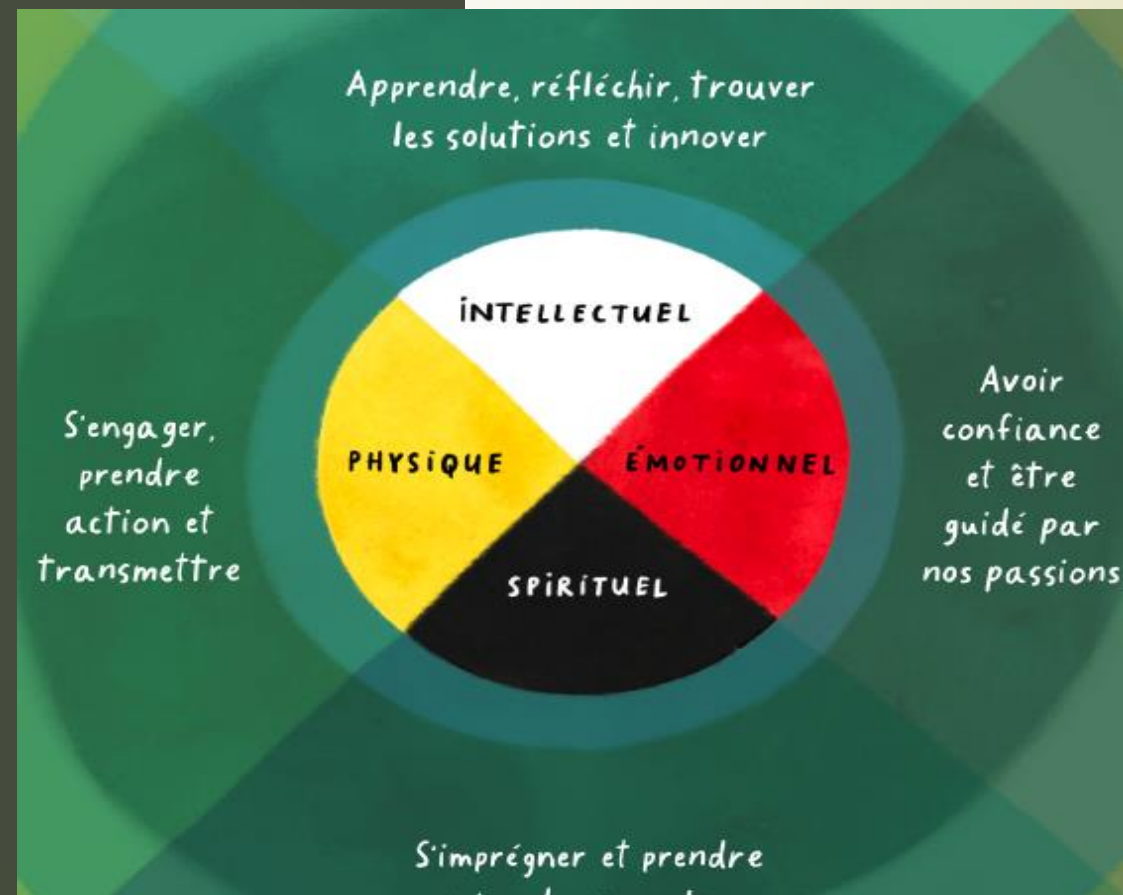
Apprendre, réfléchir, trouver les solutions et innover

INTELLECTUEL

S'engager, prendre action et transmettre

PHYSIQUE

ÉMOTIONNEL

Avoir confiance et être guidé par nos passions

SPIRITUEL

S'imprégner et prendre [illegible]